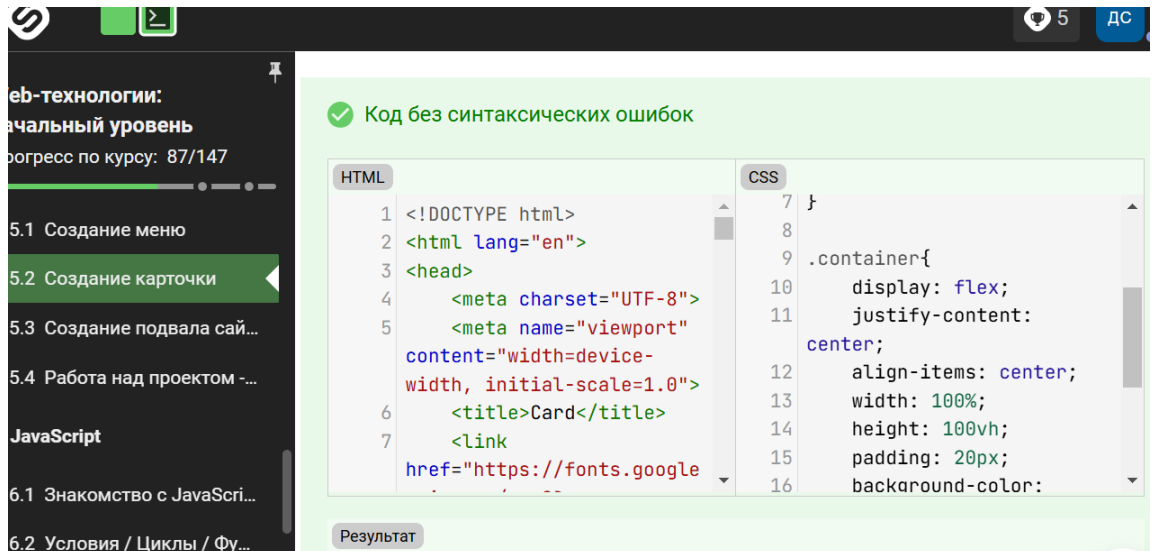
5 ДС

eb-технологии: ачальный уровень
рогресс по курсу: 87/147

5.1 Создание меню
5.2 Создание карточки
5.3 Создание подвала сай...
5.4 Работа над проектом -...
JavaScript
6.1 Знакомство с JavaScri...
6.2 Условия / Циклы / Фу...

Код без синтаксических ошибок

HTML

1 <!DOCTYPE html>
2 <html lang="en">
3 <head>
4 <meta charset="UTF-8">
5 <meta name="viewport" content="width=device-width, initial-scale=1.0">
6 <title>Card</title>
7 <link href="https://fonts.google

CSS

7 }
8
9 .container{
10 display: flex;
11 justify-content: center;
12 align-items: center;
13 width: 100%;
14 height: 100vh;
15 padding: 20px;
16 background-color:

Результат